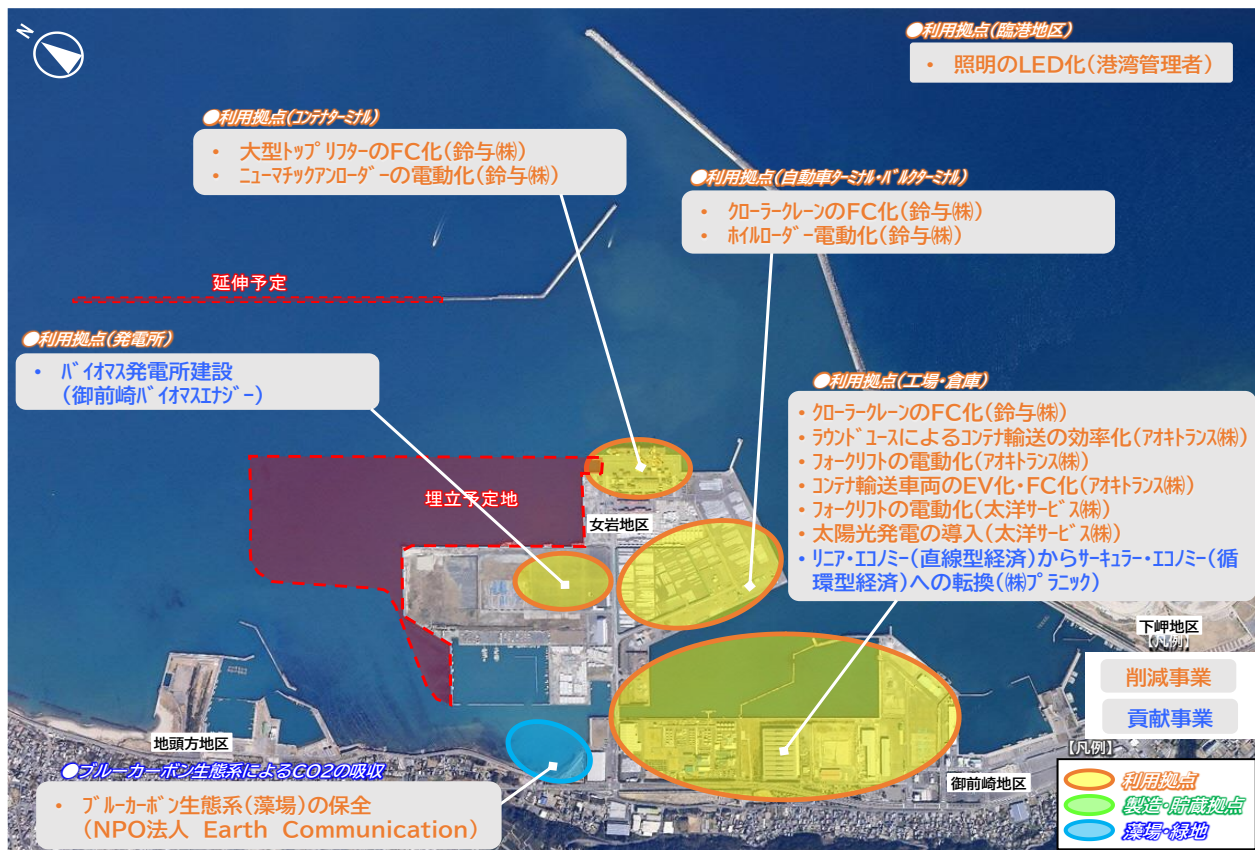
N

●利用拠点(臨港地区)
• 照明のLED化(港湾管理者)

●利用拠点(コンテナターミナル)
• 大型トップリフターのFC化(鈴与㈱)
• ニューマチックアンローダーの電動化(鈴与㈱)

●利用拠点(自動車ターミナル・バルクターミナル)
• クローラークレーンのFC化(鈴与㈱)
• ホイルローダー電動化(鈴与㈱)

延伸予定

●利用拠点(発電所)
• バイオマス発電所建設 (御前崎バイオマスエナジー)

●利用拠点(工場・倉庫)
• クローラークレーンのFC化(鈴与㈱)
• ラウンドユースによるコンテナ輸送の効率化(アオキトランス㈱)
• フォークリフトの電動化(アオキトランス㈱)
• コンテナ輸送車両のEV化・FC化(アオキトランス㈱)
• フォークリフトの電動化(太洋サービス㈱)
• 太陽光発電の導入(太洋サービス㈱)
• リニア・エコノミー(直線型経済)からサーキュラー・エコノミー(循環型経済)への転換(㈱プラニック)

埋立予定地

女岩地区

下岬地区
【凡例】
削減事業
貢献事業

地頭方地区

●ブルーカーボン生態系によるCO2の吸収
• ブルーカーボン生態系(藻場)の保全 (NPO法人 Earth Communication)

御前崎地区

【凡例】
利用拠点
製造・貯蔵拠点
藻場・緑地